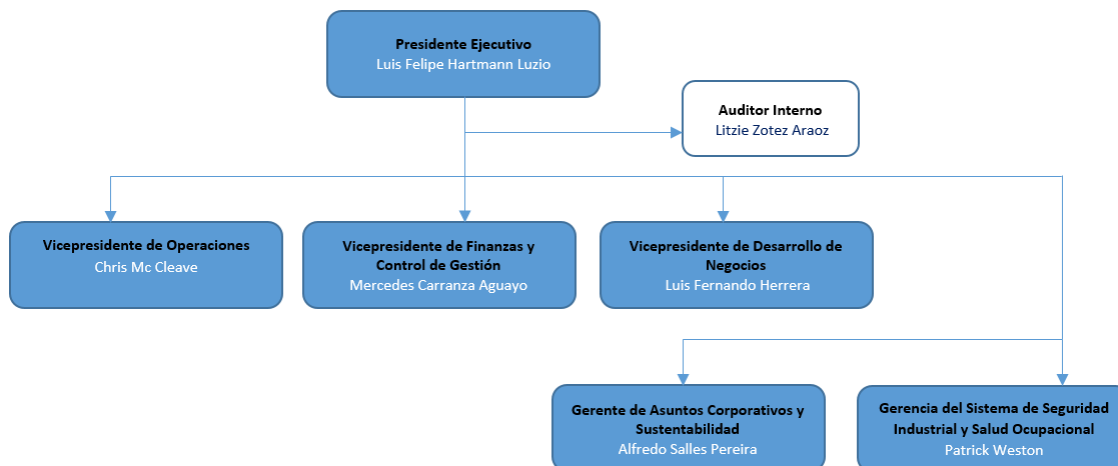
Presidente Ejecutivo
Luis Felipe Hartmann Luzio

Auditor Interno
Litzie Zotez Araoz

Vicepresidente de Operaciones
Chris Mc Cleave

Vicepresidente de Finanzas y Control de Gestión
Mercedes Carranza Aguayo

Vicepresidente de Desarrollo de Negocios
Luis Fernando Herrera

Gerente de Asuntos Corporativos y Sustentabilidad
Alfredo Salles Pereira

Gerencia del Sistema de Seguridad Industrial y Salud Ocupacional
Patrick Weston